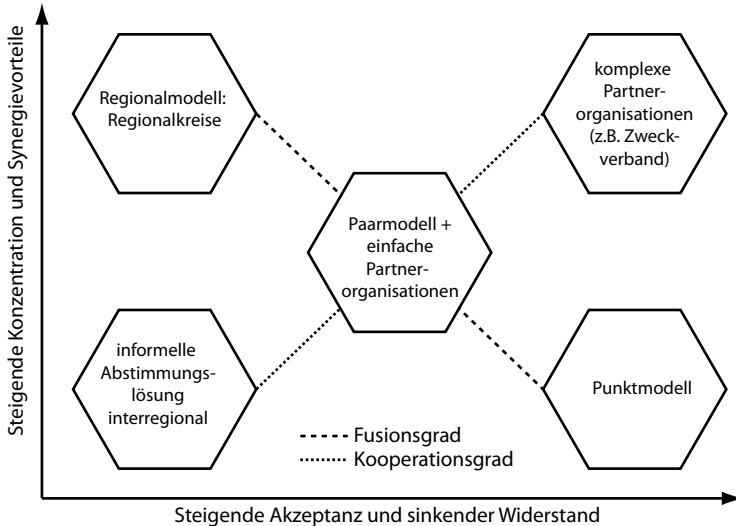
Steigende Konzentration und Synergievorteile

Regionalmodell: Regionalkreise

komplexe Partnerorganisationen (z.B. Zweckverband)

Paarmodell + einfache Partnerorganisationen

informelle Abstimmungslösung interregional

Punktmodell

Fusionsgrad

Kooperationsgrad

Steigende Akzeptanz und sinkender Widerstand